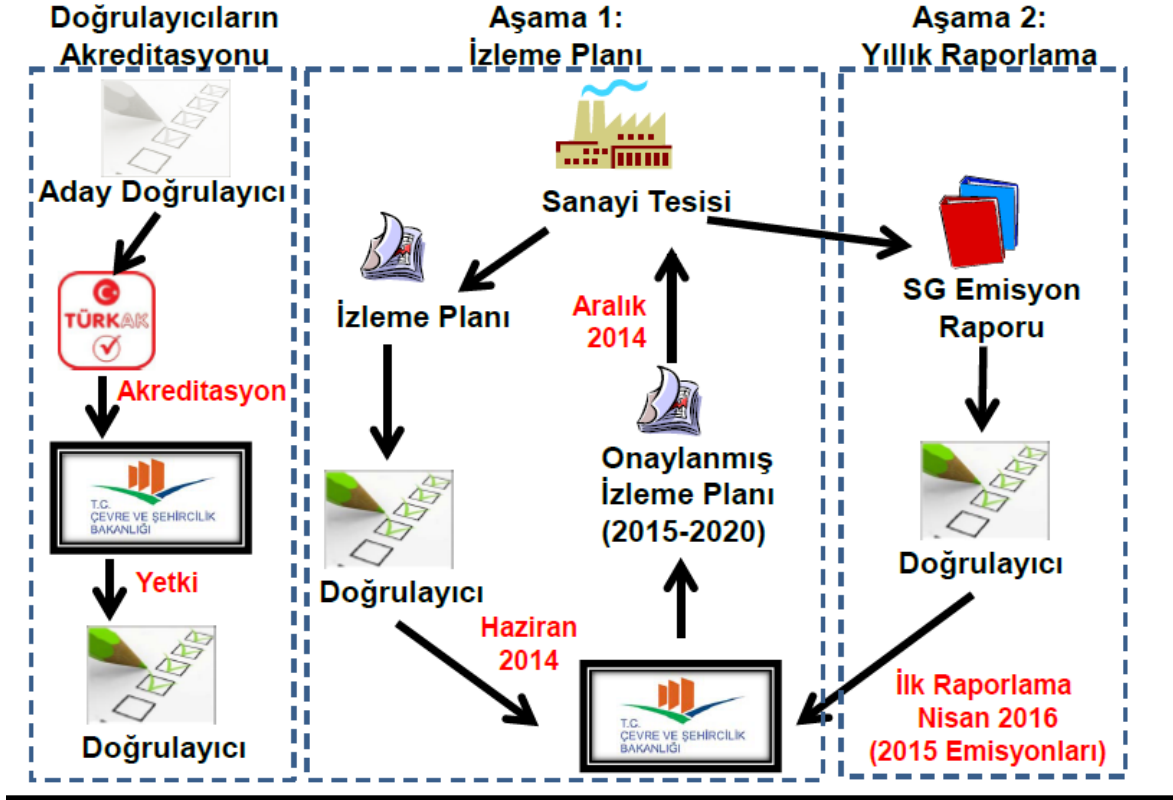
Doğrulayıcıların Akreditasyonu

Aday Doğrulayıcı

TÜRKAK

Akreditasyon

T.C. ÇEVRE VE ŞEHİRCİLİK BAKANLIĞI

Yetki

Doğrulayıcı

Aşama 1: İzleme Planı

Sanayi Tesisi

İzleme Planı

Aralık 2014

Onaylanmış İzleme Planı (2015-2020)

Doğrulayıcı

Haziran 2014

T.C. ÇEVRE VE ŞEHİRCİLİK BAKANLIĞI

Aşama 2: Yıllık Raporlama

SG Emisyon Raporu

Doğrulayıcı

İlk Raporlama Nisan 2016 (2015 Emisyonları)